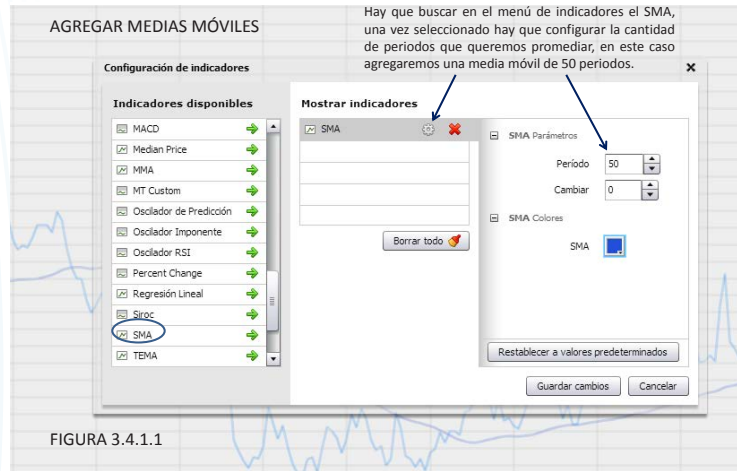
AGREGAR MEDIAS MÓVILES

Hay que buscar en el menú de indicadores el SMA, una vez seleccionado hay que configurar la cantidad de periodos que queremos promediar, en este caso agregaremos una media móvil de 50 periodos.

Configuración de indicadores

×

Indicadores disponibles

MACD
Median Price
MMA
MT Custom
Oscilador de Predicción
Oscilador Imponente
Oscilador RSI
Percent Change
Regresión Lineal
Siroc
SMA
TEMA

Mostrar indicadores

SMA

Borrar todo

SMA Parámetros

Período 50

Cambiar 0

SMA Colores

SMA

Restablecer a valores predeterminados

Guardar cambios

Cancelar

FIGURA 3.4.1.1